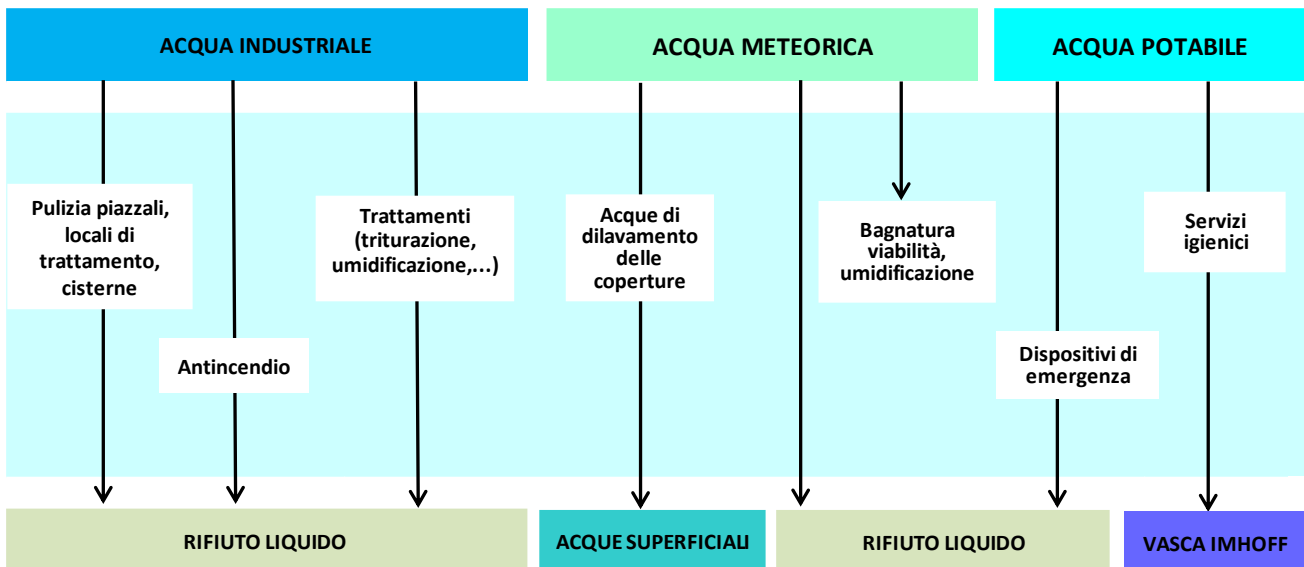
ACQUA INDUSTRIALE

ACQUA METEORICA

ACQUA POTABILE

Pulizia piazzali, locali di trattamento, cisterne

Antincendio

Trattamenti (triturazione, umidificazione,...)

Acque di dilavamento delle coperture

Bagnatura viabilità, umidificazione

Dispositivi di emergenza

Servizi igienici

RIFIUTO LIQUIDO

ACQUE SUPERFICIALI

RIFIUTO LIQUIDO

VASCA IMHOFF